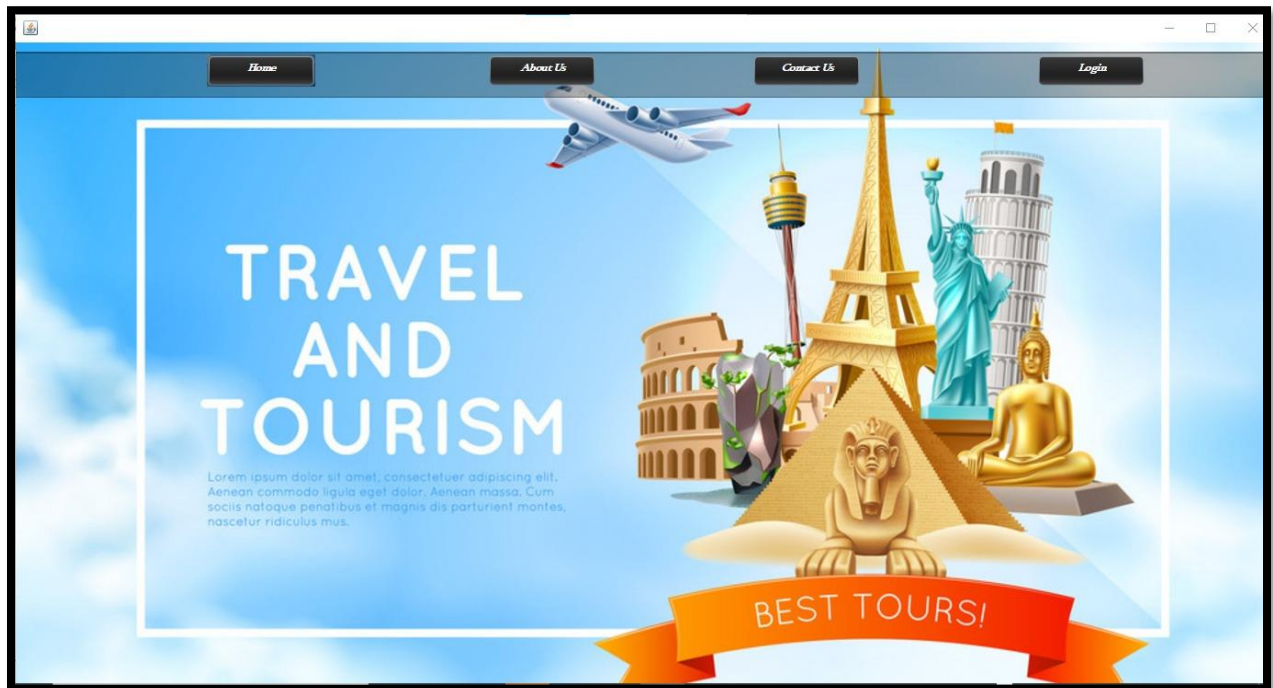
Home

About Us

Contact Us

Login

TRAVEL AND TOURISM

Lorem ipsum dolor sit amet, consectetuer adipiscing elit. Aenean commodo ligula eget dolor. Aenean massa. Cum sociis natoque penatibus et magnis dis parturient montes, nascetur ridiculus mus.

BEST TOURS!